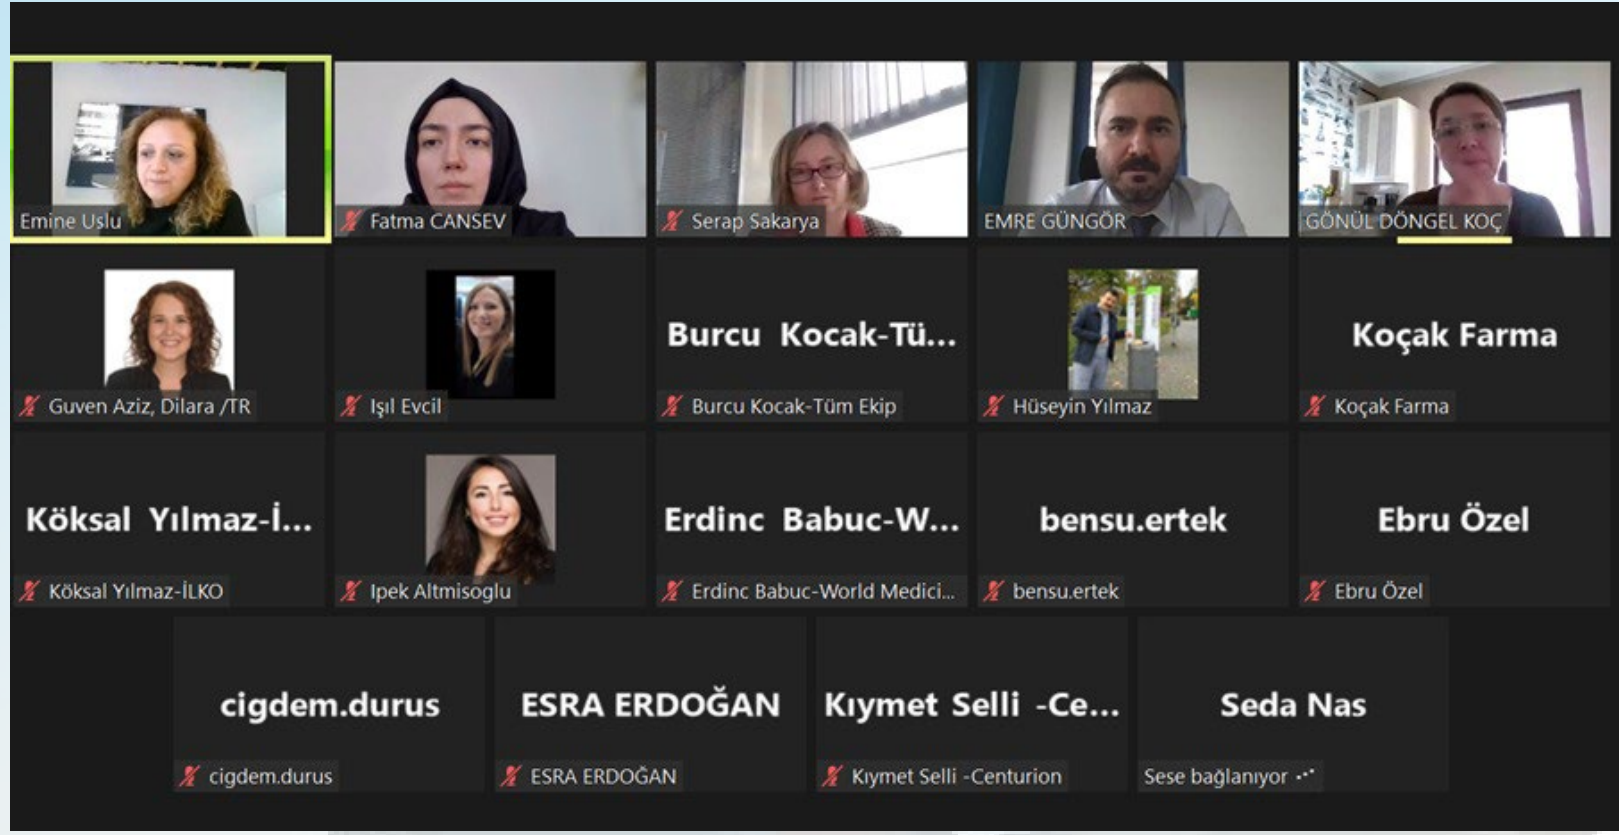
Emine Uslu
Fatma CANSEV
Serap Sakarya
EMRE GÜNGÖR
GÖNÜL DÖNGEL KOÇ

Guven Aziz, Dilara /TR
Işıl Evcil
Burcu Kocak-Tü...
Burcu Kocak-Tüm Ekip
Hüseyin Yılmaz
Koçak Farma
Koçak Farma

Köksal Yılmaz-İ...
Köksal Yılmaz-İLKO
Ipek Altmisoglu
Erdinc Babuc-W...
Erdinc Babuc-World Medici...
bensu.ertek
bensu.ertek
Ebru Özel
Ebru Özel

cigdem.durus
cigdem.durus
ESRA ERDOĞAN
ESRA ERDOĞAN
Kıymet Selli -Ce...
Kıymet Selli -Centurion
Seda Nas
Sese bağlanıyor